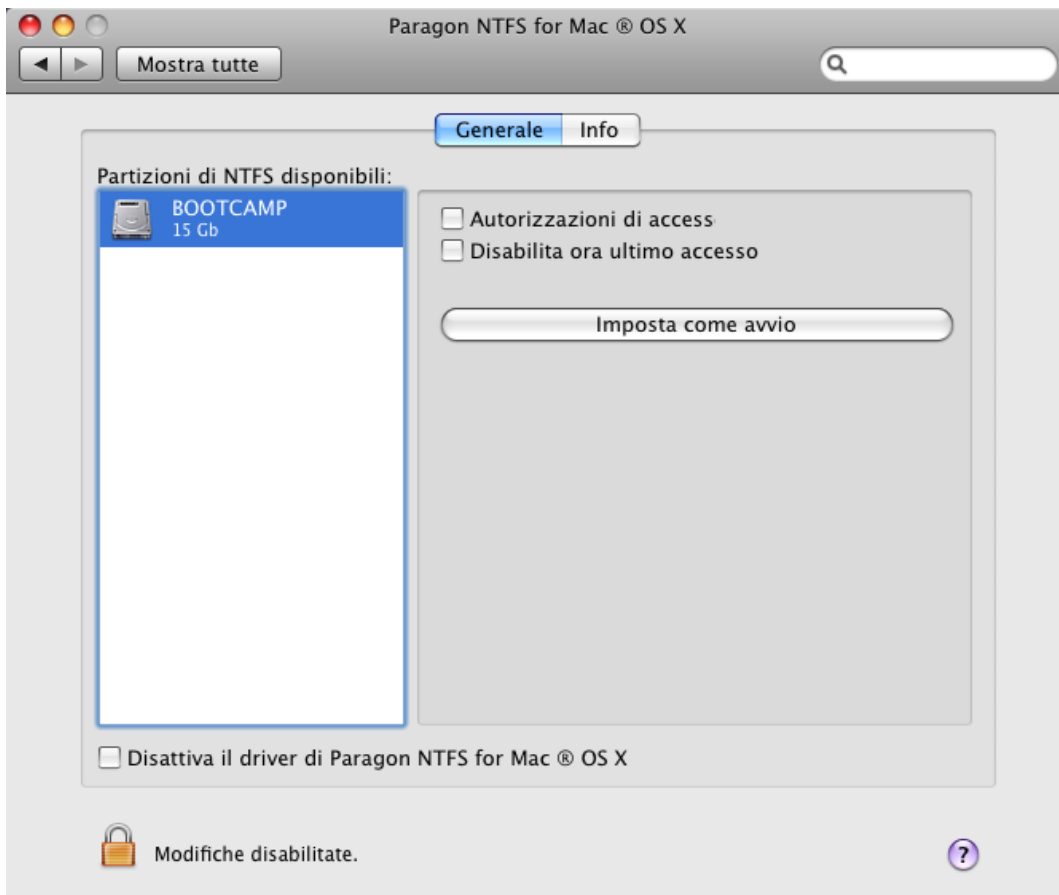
Paragon NTFS for Mac ® OS X

Mostra tutte

Generale Info

Partizioni di NTFS disponibili:

BOOTCAMP
15 Gb

Autorizzazioni di access

Disabilita ora ultimo accesso

Imposta come avvio

Disattiva il driver di Paragon NTFS for Mac ® OS X

Modifiche disabilitate.

?